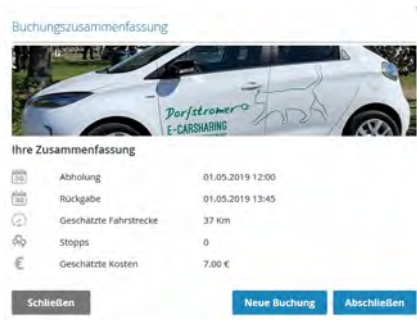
Buchungszusammenfassung

Dorfstromer
E-CARSHARING

Ihre Zusammenfassung

| | | |
|---|---|---|
| 30 | Abholung | 01.05.2019 12:00 |
| 30 | Rückgabe | 01.05.2019 13:45 |
| | Geschätzte Fahrstrecke | 37 Km |
| | Stopps | 0 |
| € | Geschätzte Kosten | 7.00 € |

Schließen

Neue Buchung

Abschließen